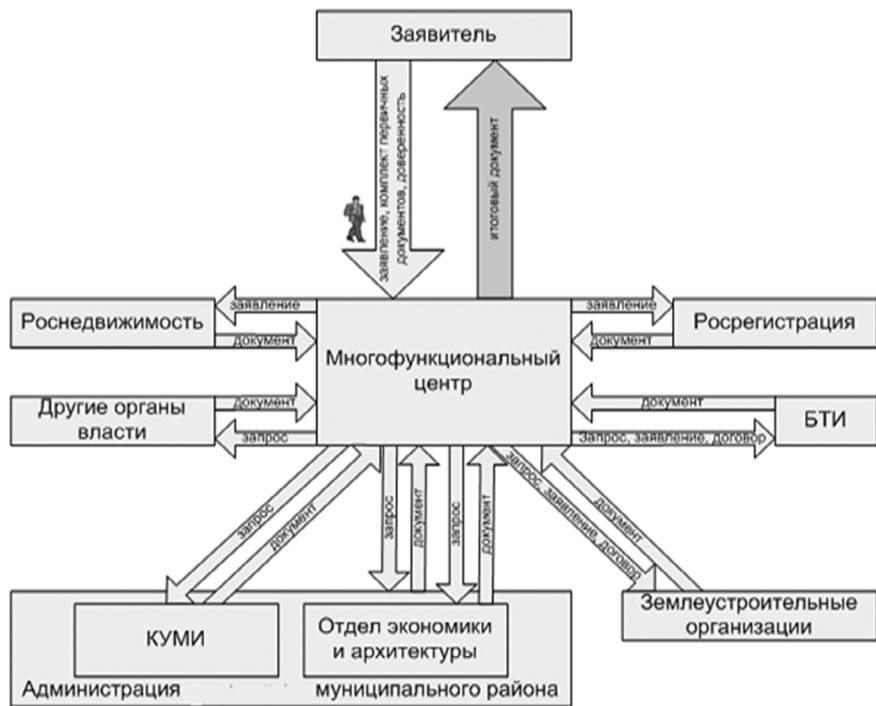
Заявитель

заявление, комплект первичных документов, доверенность

итоговый документ

Роснедвижимость

заявление

документ

Многофункциональный центр

заявление

документ

Росрегистрация

Другие органы власти

документ

запрос

документ

запрос, заявление, договор

БТИ

запрос

документ

запрос

документ

запрос

документ

запрос, заявление, договор

документ

КУМИ

Отдел экономики и архитектуры

Землеустроительные организации

Администрация муниципального района